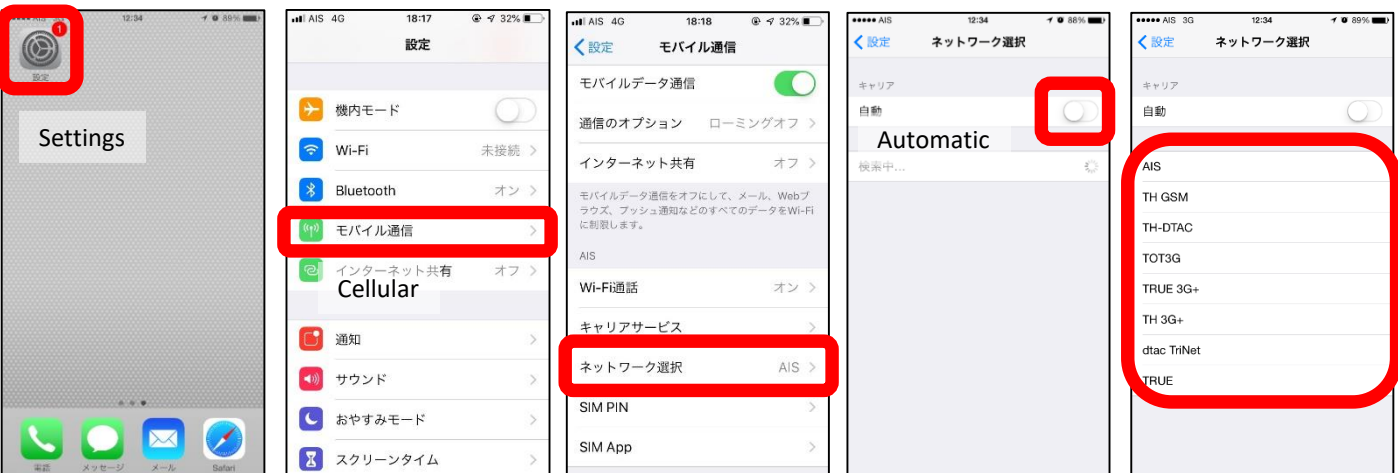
●●●●● AIS 12:34 89%

1
設定

Settings

電話 メッセージ メール Safari

AIS 4G 18:17 32%

設定

機内モード

Wi-Fi 未接続

Bluetooth オン

モバイル通信

インターネット共有 オフ

Cellular

通知

サウンド

おやすみモード

スクリーンタイム

AIS 4G 18:18 32%

設定 モバイル通信

モバイルデータ通信

通信のオプション ローミングオフ

インターネット共有 オフ

モバイルデータ通信をオフにして、メール、Webブラウズ、プッシュ通知などのすべてのデータをWi-Fiに制限します。

AIS

Wi-Fi通話 オン

キャリアサービス

ネットワーク選択 AIS

SIM PIN

SIM App

●●●●● AIS 12:34 88%

設定 ネットワーク選択

キャリア

自動

Automatic

検索中...

●●●●● AIS 3G 12:34 89%

設定 ネットワーク選択

キャリア

自動

AIS

TH GSM

TH-DTAC

TOT3G

TRUE 3G+

TH 3G+

dtac TriNet

TRUE